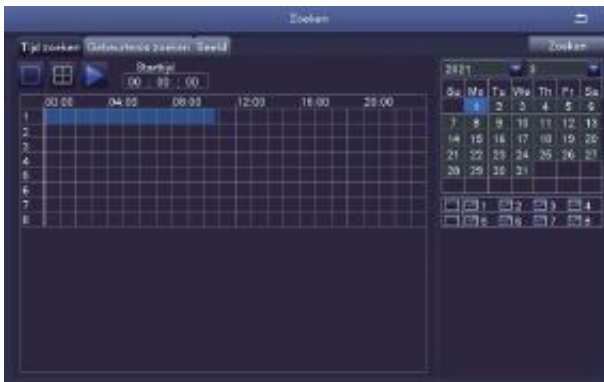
Zoeken

Tijd zoeken | Gebeurtenis zoeken | Beeld

Zoeken

Starttijd
00 : 00 : 00

| | 00:00 | 04:00 | 08:00 | 12:00 | 16:00 | 20:00 |
|---|---|---|---|---|---|---|
| 1 | | | | | | |
| 2 | | | | | | |
| 3 | | | | | | |
| 4 | | | | | | |
| 5 | | | | | | |
| 6 | | | | | | |
| 7 | | | | | | |
| 8 | | | | | | |

2021 3

| Su | Mo | Tu | We | Th | Fr | Sa |
|---|---|---|---|---|---|---|
| | 1 | 2 | 3 | 4 | 5 | 6 |
| 7 | 8 | 9 | 10 | 11 | 12 | 13 |
| 14 | 15 | 16 | 17 | 18 | 19 | 20 |
| 21 | 22 | 23 | 24 | 25 | 26 | 27 |
| 28 | 29 | 30 | 31 | | | |

1 2 3 4
5 6 7 8